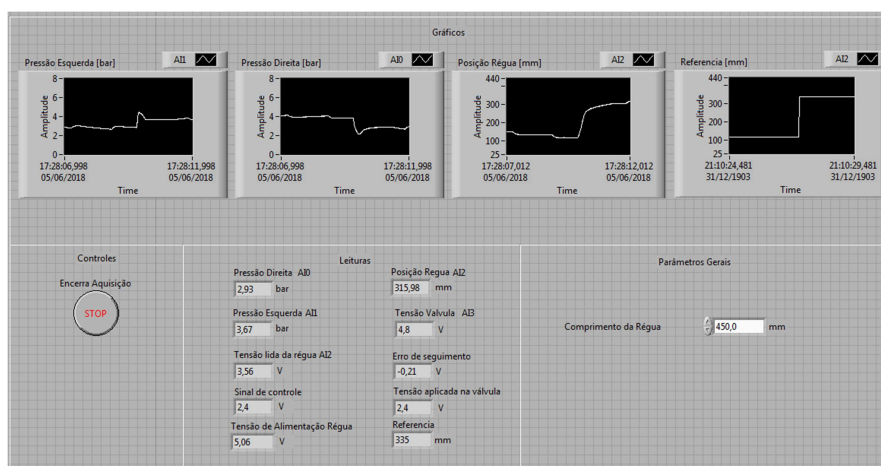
Gráficos

Pressão Esquerda [bar]
AI1
8
6
4
2
0
Amplitude
17:28:06,998
05/06/2018
17:28:11,998
05/06/2018
Time

Pressão Direita [bar]
AI0
8
6
4
2
0
Amplitude
17:28:06,998
05/06/2018
17:28:11,998
05/06/2018
Time

Posição Régua [mm]
AI2
440
300
200
100
25
Amplitude
17:28:07,012
05/06/2018
17:28:12,012
05/06/2018
Time

Referencia [mm]
AI2
440
300
200
100
25
Amplitude
21:10:24,481
31/12/1903
21:10:29,481
31/12/1903
Time

Controles

Encerra Aquisição

STOP

Leituras

Pressão Direita AI0
2,93 bar

Pressão Esquerda AI1
3,67 bar

Tensão lida da régua AI2
3,56 V

Sinal de controle
2,4 V

Tensão de Alimentação Régua
5,06 V

Posição Regua AI2
315,98 mm

Tensão Valvula AI3
4,8 V

Erro de seguimento
-0,21 V

Tensão aplicada na válvula
2,4 V

Referencia
335 mm

Parâmetros Gerais

Comprimento da Régua
450,0 mm